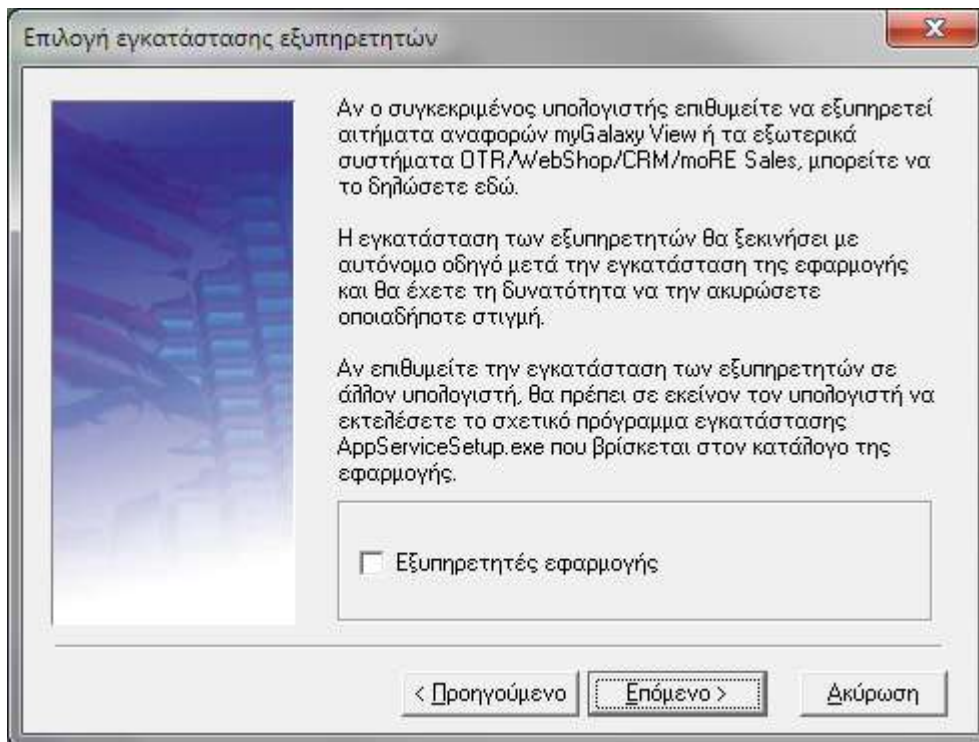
Επιλογή εγκατάστασης εξυπηρετητών

Αν ο συγκεκριμένος υπολογιστής επιθυμείτε να εξυπηρετεί αιτήματα αναφορών myGalaxy View ή τα εξωτερικά συστήματα OTR/WebShop/CRM/moRE Sales, μπορείτε να το δηλώσετε εδώ.

Η εγκατάσταση των εξυπηρετητών θα ξεκινήσει με αυτόνομο οδηγό μετά την εγκατάσταση της εφαρμογής και θα έχετε τη δυνατότητα να την ακυρώσετε οποιαδήποτε στιγμή.

Αν επιθυμείτε την εγκατάσταση των εξυπηρετητών σε άλλον υπολογιστή, θα πρέπει σε εκείνον τον υπολογιστή να εκτελέσετε το σχετικό πρόγραμμα εγκατάστασης AppServiceSetup.exe που βρίσκεται στον κατάλογο της εφαρμογής.

Εξυπηρετητές εφαρμογής

< Προηγούμενο
Επόμενο >
Ακύρωση